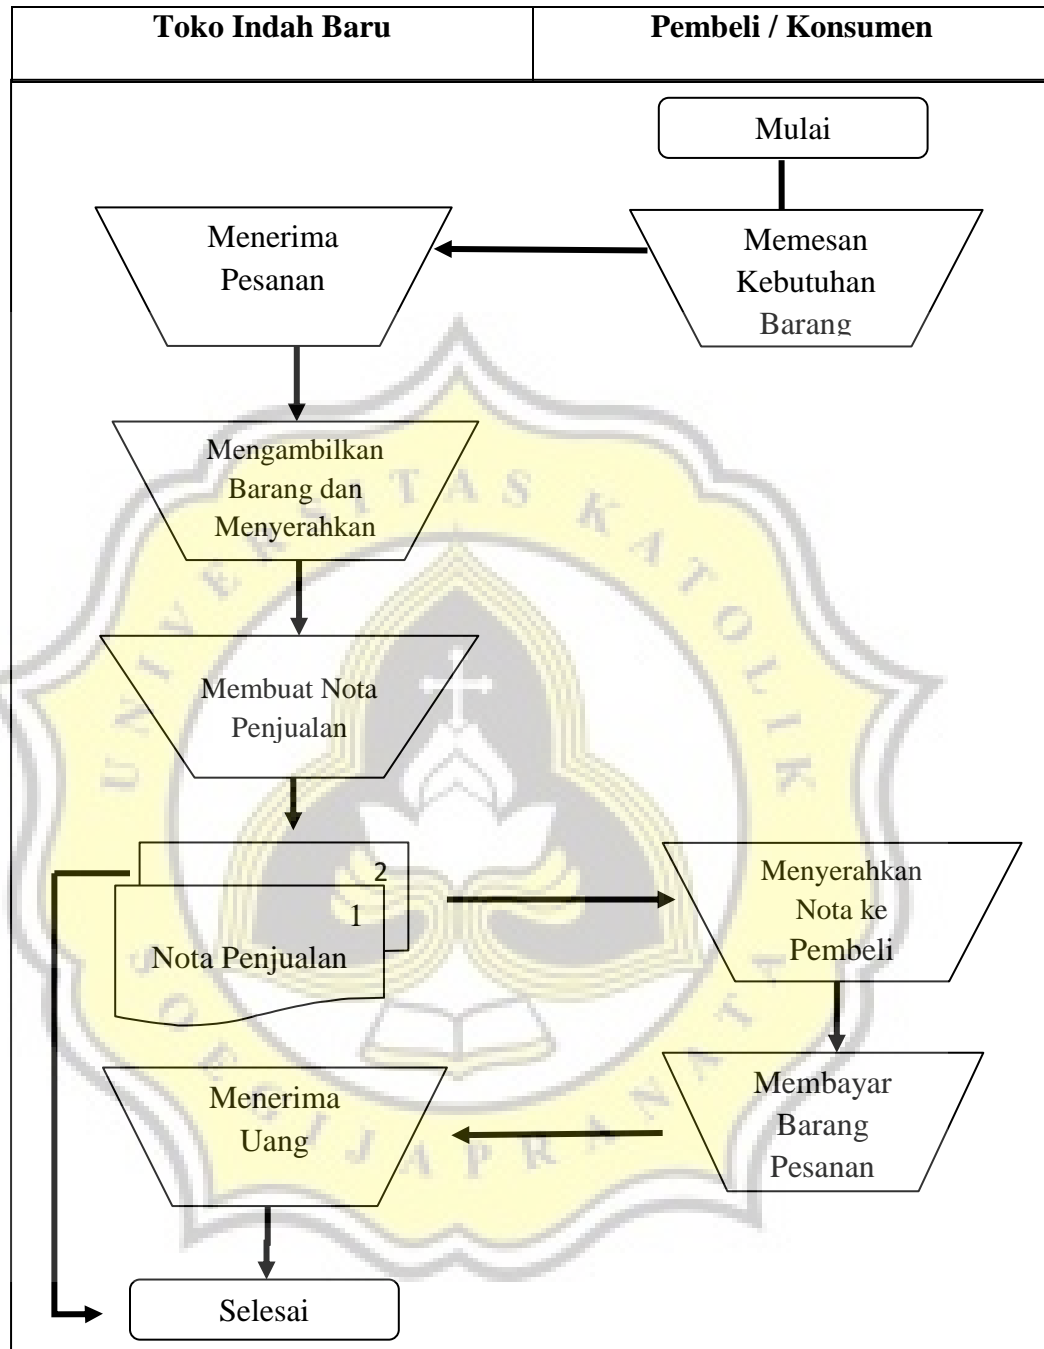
| Toko Indah Baru | Pembeli / Konsumen |
|---|---|

Mulai

Menerima Pesanan

Memesan Kebutuhan Barang

Mengambilkan Barang dan Menyerahkan

Membuat Nota Penjualan

2

1

Nota Penjualan

Menyerahkan Nota ke Pembeli

Menerima Uang

Membayar Barang Pesanan

Selesai

UNIVERSITAS KATOLIK SOEGIJAPRANATA